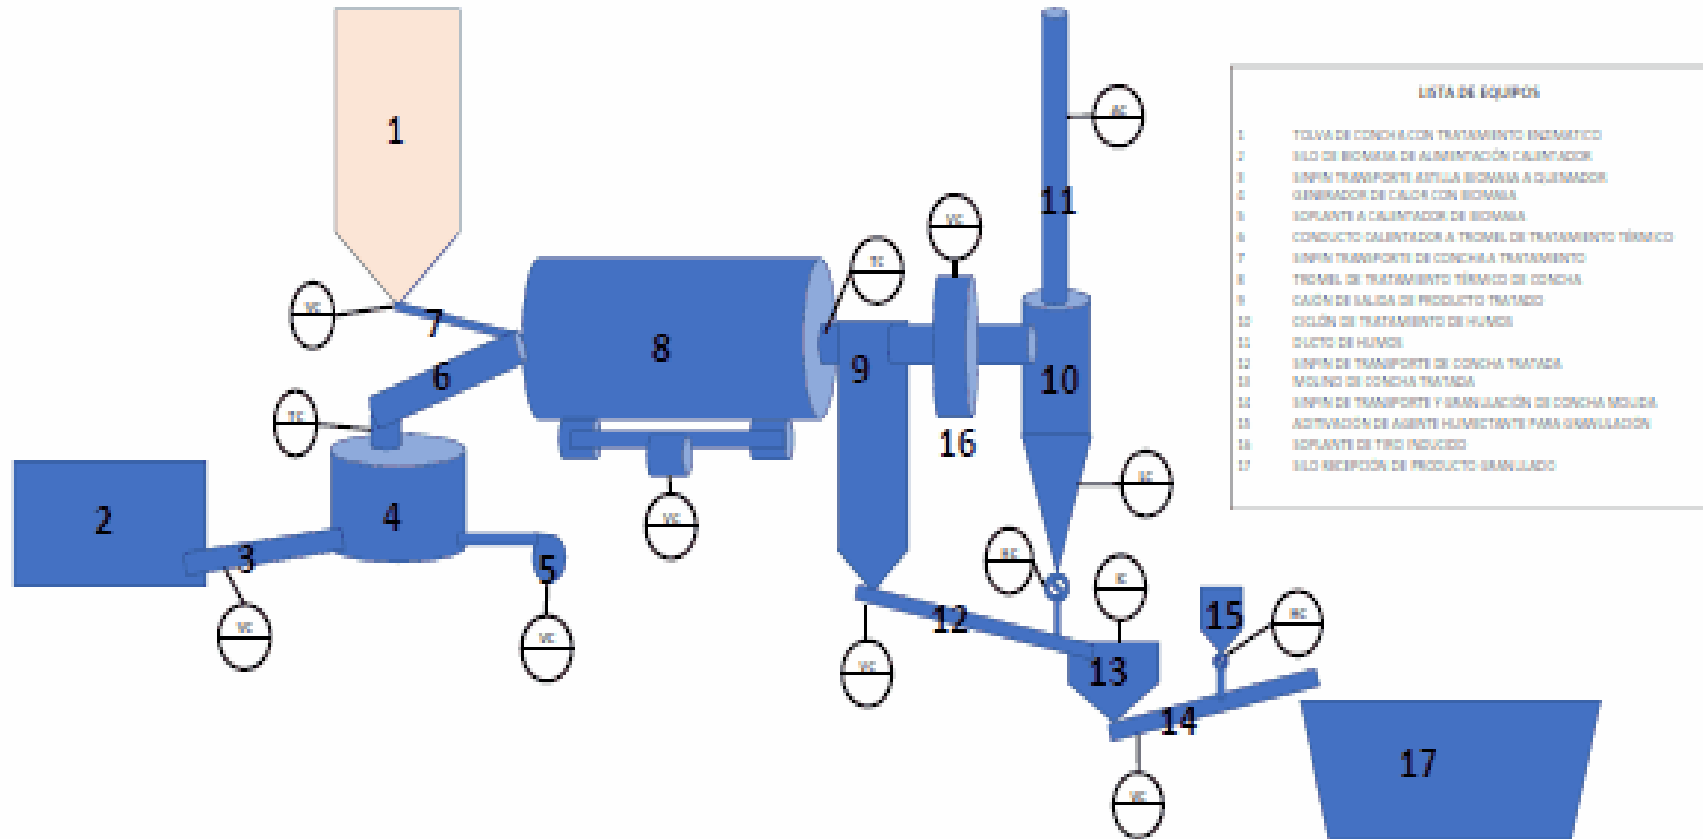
1

7

6

TC

8

TC

9

VC

16

11

AC

10

AC

2

3

4

5

VC

VC

VC

VC

VC

12

13

IC

RC

15

RC

14

VC

17

LISTA DE EQUIPOS

1 TOLVA DE CONCHA CON TRATAMIENTO ENZIMATICO
2 SILO DE BIOMASA DE ALIMENTACIÓN CALENTADOR
3 SINFIN TRANSPORTE ASTILLA BIOMASA A QUEMADOR
4 GENERADOR DE CALOR CON BIOMASA
5 SOPLANTE A CALENTADOR DE BIOMASA
6 CONDUCTO CALENTADOR A TROMEL DE TRATAMIENTO TÉRMICO
7 SINFIN TRANSPORTE DE CONCHA A TRATAMIENTO
8 TROMEL DE TRATAMIENTO TÉRMICO DE CONCHA
9 CAJON DE SALIDA DE PRODUCTO TRATADO
10 CICLÓN DE TRATAMIENTO DE HUMOS
11 DUCTO DE HUMOS
12 SINFIN DE TRANSPORTE DE CONCHA TRATADA
13 MOLINO DE CONCHA TRATADA
14 SINFIN DE TRANSPORTE Y GRANULACIÓN DE CONCHA MOLIDA
15 ADITIVACION DE AGENTE HUMECTANTE PARA GRANULACION
16 SOPLANTE DE TIRO INDUCIDO
17 SILO RECEPCION DE PRODUCTO GRANULADO